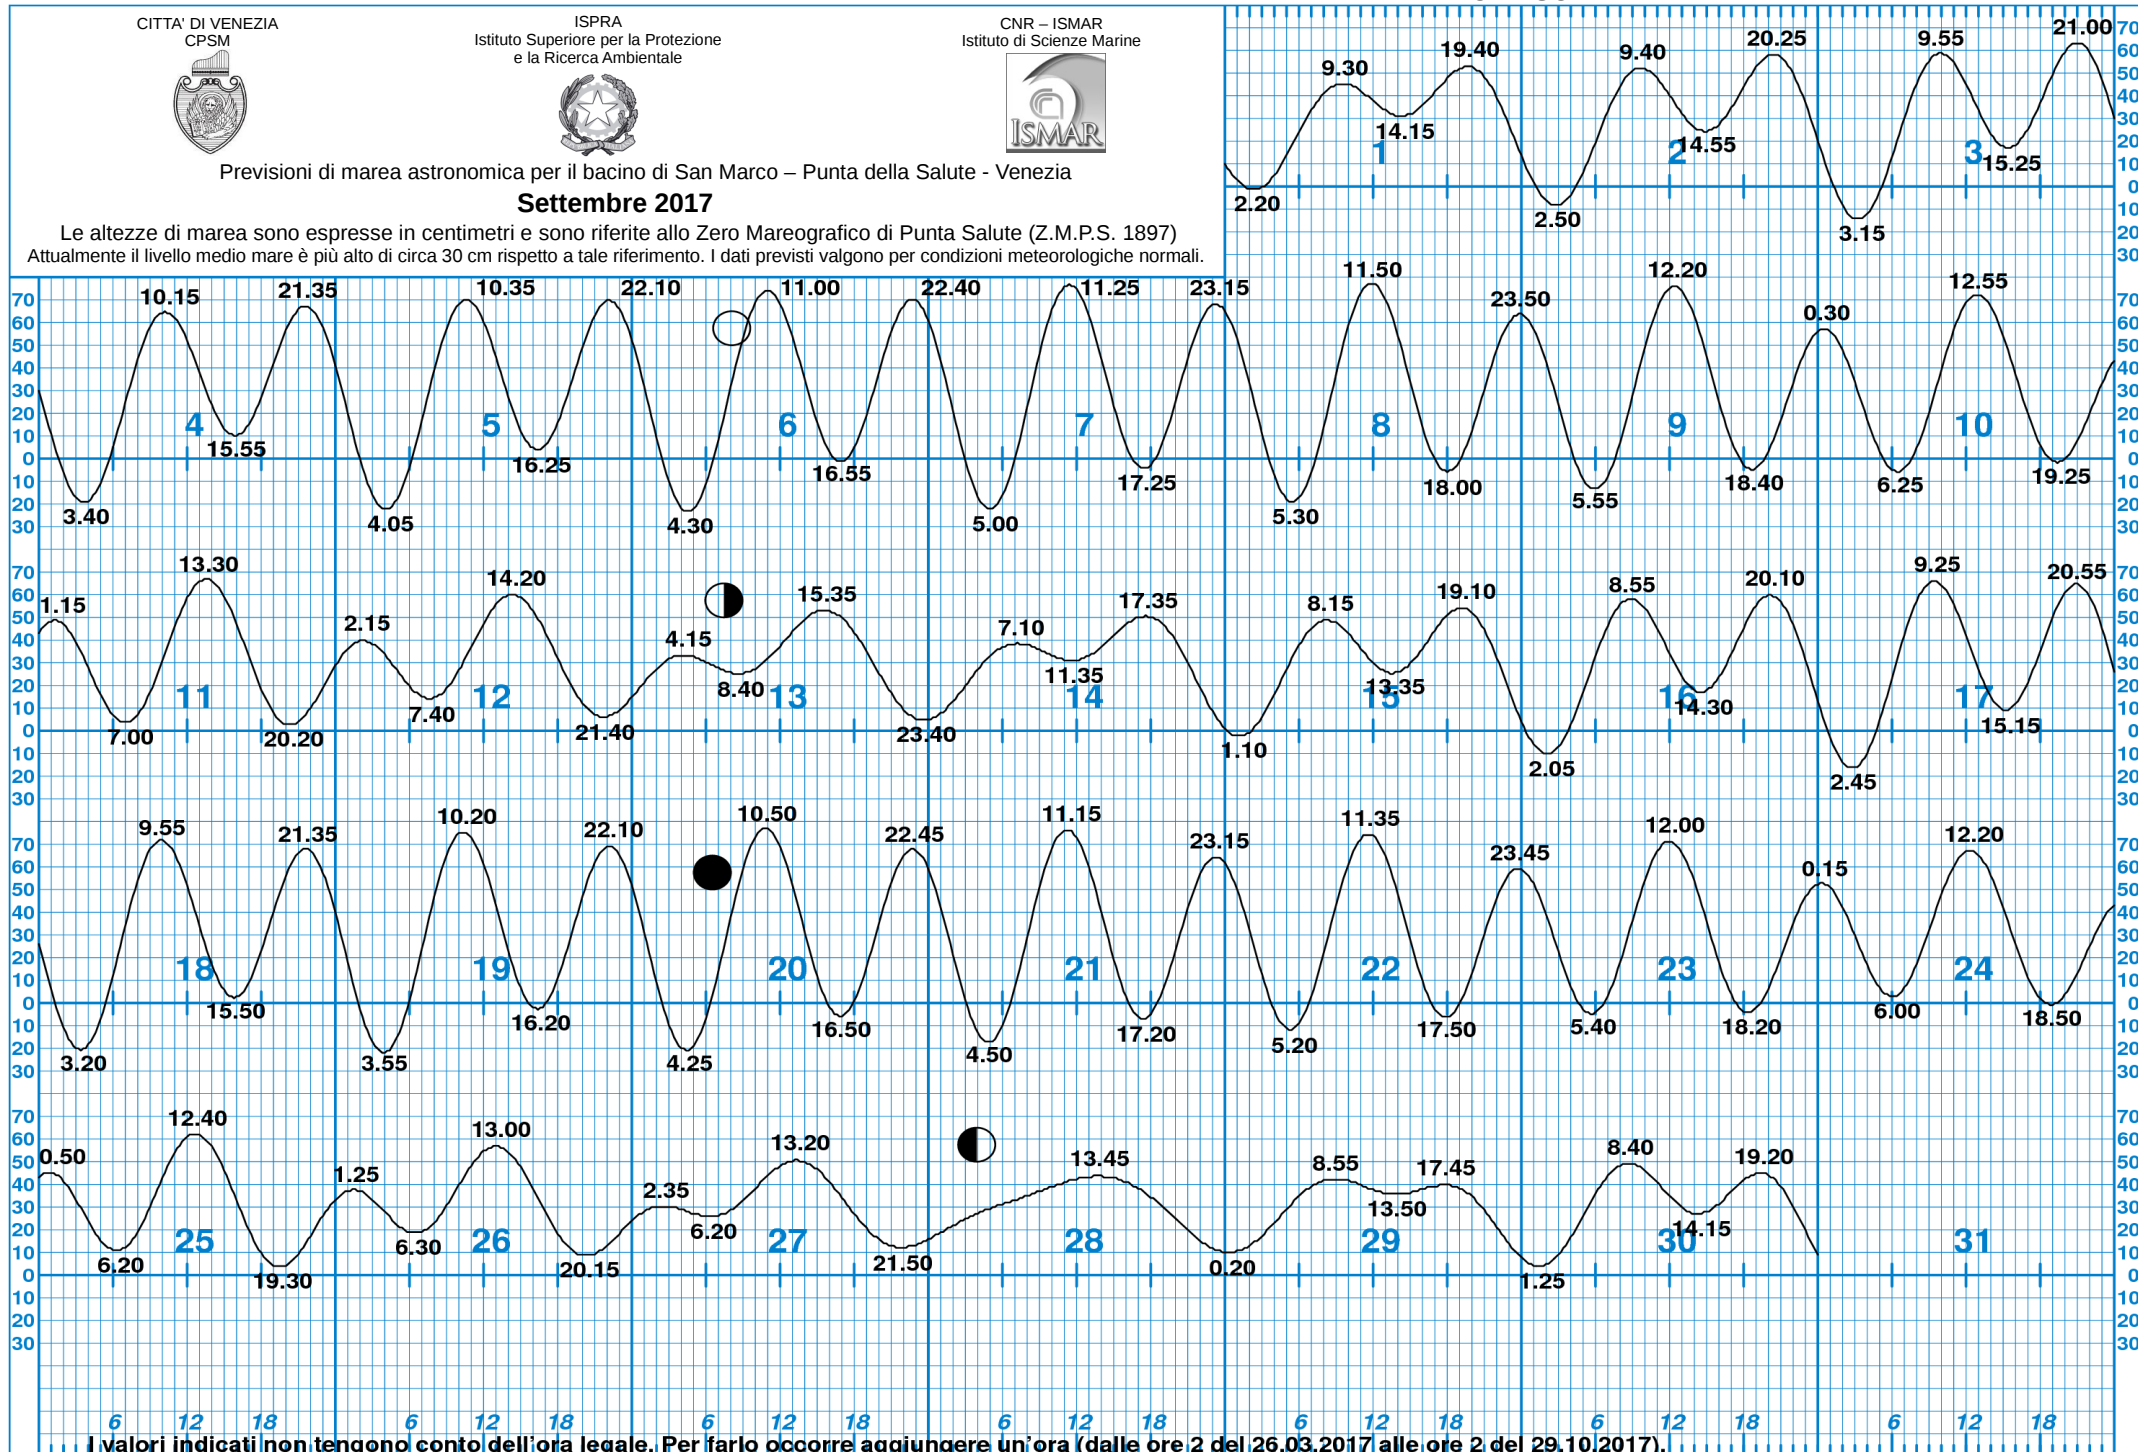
CITTA' DI VENEZIA
CPSM

ISPRA
Istituto Superiore per la Protezione e la Ricerca Ambientale

CNR – ISMAR
Istituto di Scienze Marine

ISMAR

Previsioni di marea astronomica per il bacino di San Marco – Punta della Salute - Venezia

Settembre 2017

Le altezze di marea sono espresse in centimetri e sono riferite allo Zero Mareografico di Punta Salute (Z.M.P.S. 1897)
Attualmente il livello medio mare è più alto di circa 30 cm rispetto a tale riferimento. I dati previsti valgono per condizioni meteorologiche normali.

70 60 50 40 30 20 10 0 10 20 30

1 2.20 9.30 14.15 19.40 2 2.50 9.40 14.55 20.25 3 3.15 9.55 15.25 21.00

4 3.40 10.15 15.55 21.35 5 4.05 10.35 16.25 22.10 6 4.30 11.00 16.55 22.40 7 5.00 11.25 17.25 23.15 8 5.30 11.50 18.00 23.50 9 5.55 12.20 18.40 0.30 10 6.25 12.55 19.25

11 1.15 7.00 13.30 20.20 12 2.15 7.40 14.20 21.40 13 4.15 8.40 15.35 23.40 14 7.10 11.35 17.35 1.10 15 8.15 13.35 19.10 2.05 16 8.55 14.30 20.10 2.45 17 9.25 15.15 20.55

18 3.20 9.55 15.50 21.35 19 3.55 10.20 16.20 22.10 20 4.25 10.50 16.50 22.45 21 4.50 11.15 17.20 23.15 22 5.20 11.35 17.50 23.45 23 5.40 12.00 18.20 0.15 24 6.00 12.20 18.50

25 0.50 6.20 12.40 19.30 26 1.25 6.30 13.00 20.15 27 2.35 6.20 13.20 21.50 28 13.45 0.20 29 8.55 13.50 17.45 1.25 30 8.40 14.15 19.20 31

6 12 18 6 12 18 6 12 18 6 12 18 6 12 18 6 12 18 6 12 18

I valori indicati non tengono conto dell'ora legale. Per farlo occorre aggiungere un'ora (dalle ore 2 del 26.03.2017 alle ore 2 del 29.10.2017).